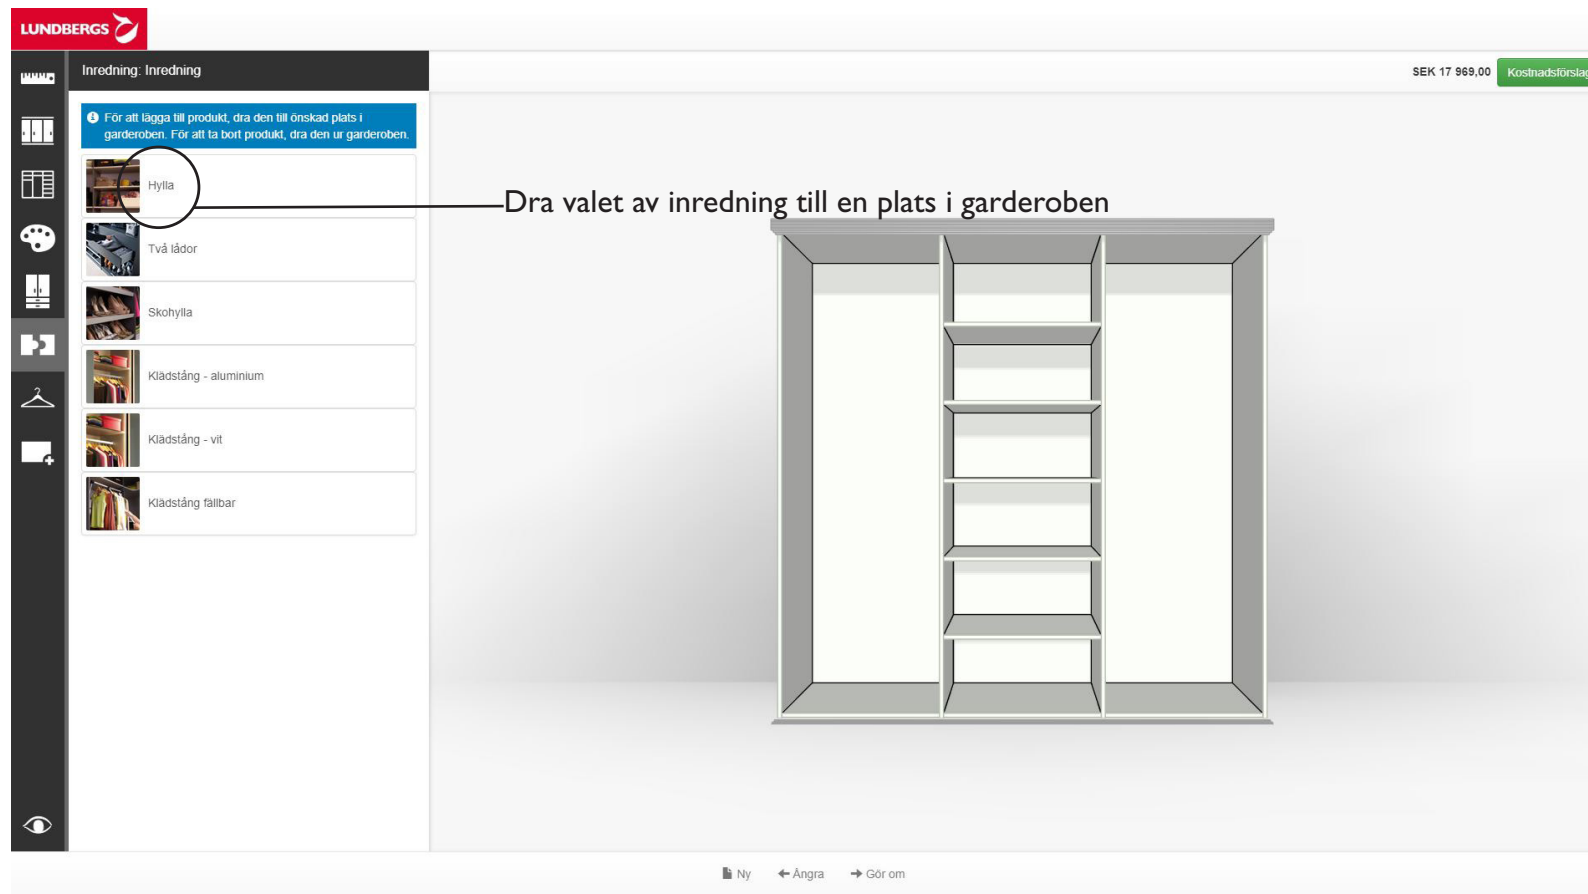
LUNDBERGS

Inredning: Inredning

SEK 17 969,00 Kostnadsförslag

För att lägga till produkt, dra den till önskad plats i garderoben. För att ta bort produkt, dra den ur garderoben.

Hylla

Två lådor

Skohylla

Klädstång - aluminium

Klädstång - vit

Klädstång fällbar

Dra valet av inredning till en plats i garderoben

Ny ← Ångra → Gör om